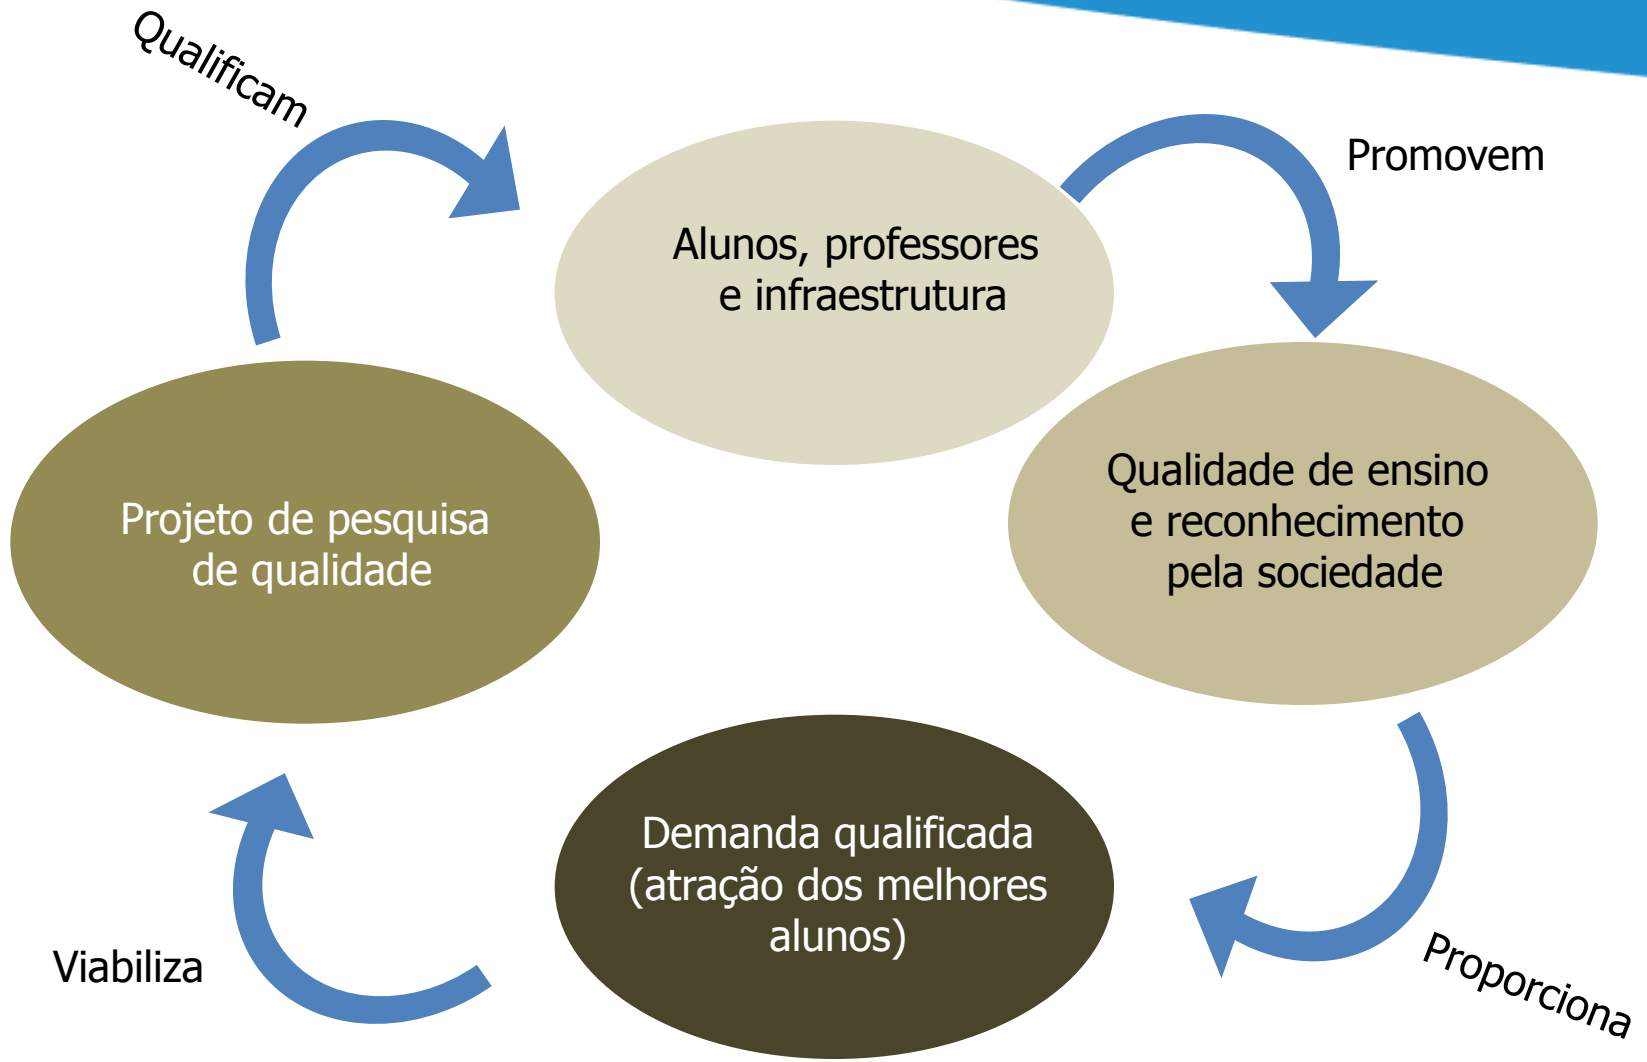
Qualificam

Alunos, professores e infraestrutura

Promovem

Qualidade de ensino e reconhecimento pela sociedade

Proporciona

Demanda qualificada (atração dos melhores alunos)

Viabiliza

Projeto de pesquisa de qualidade